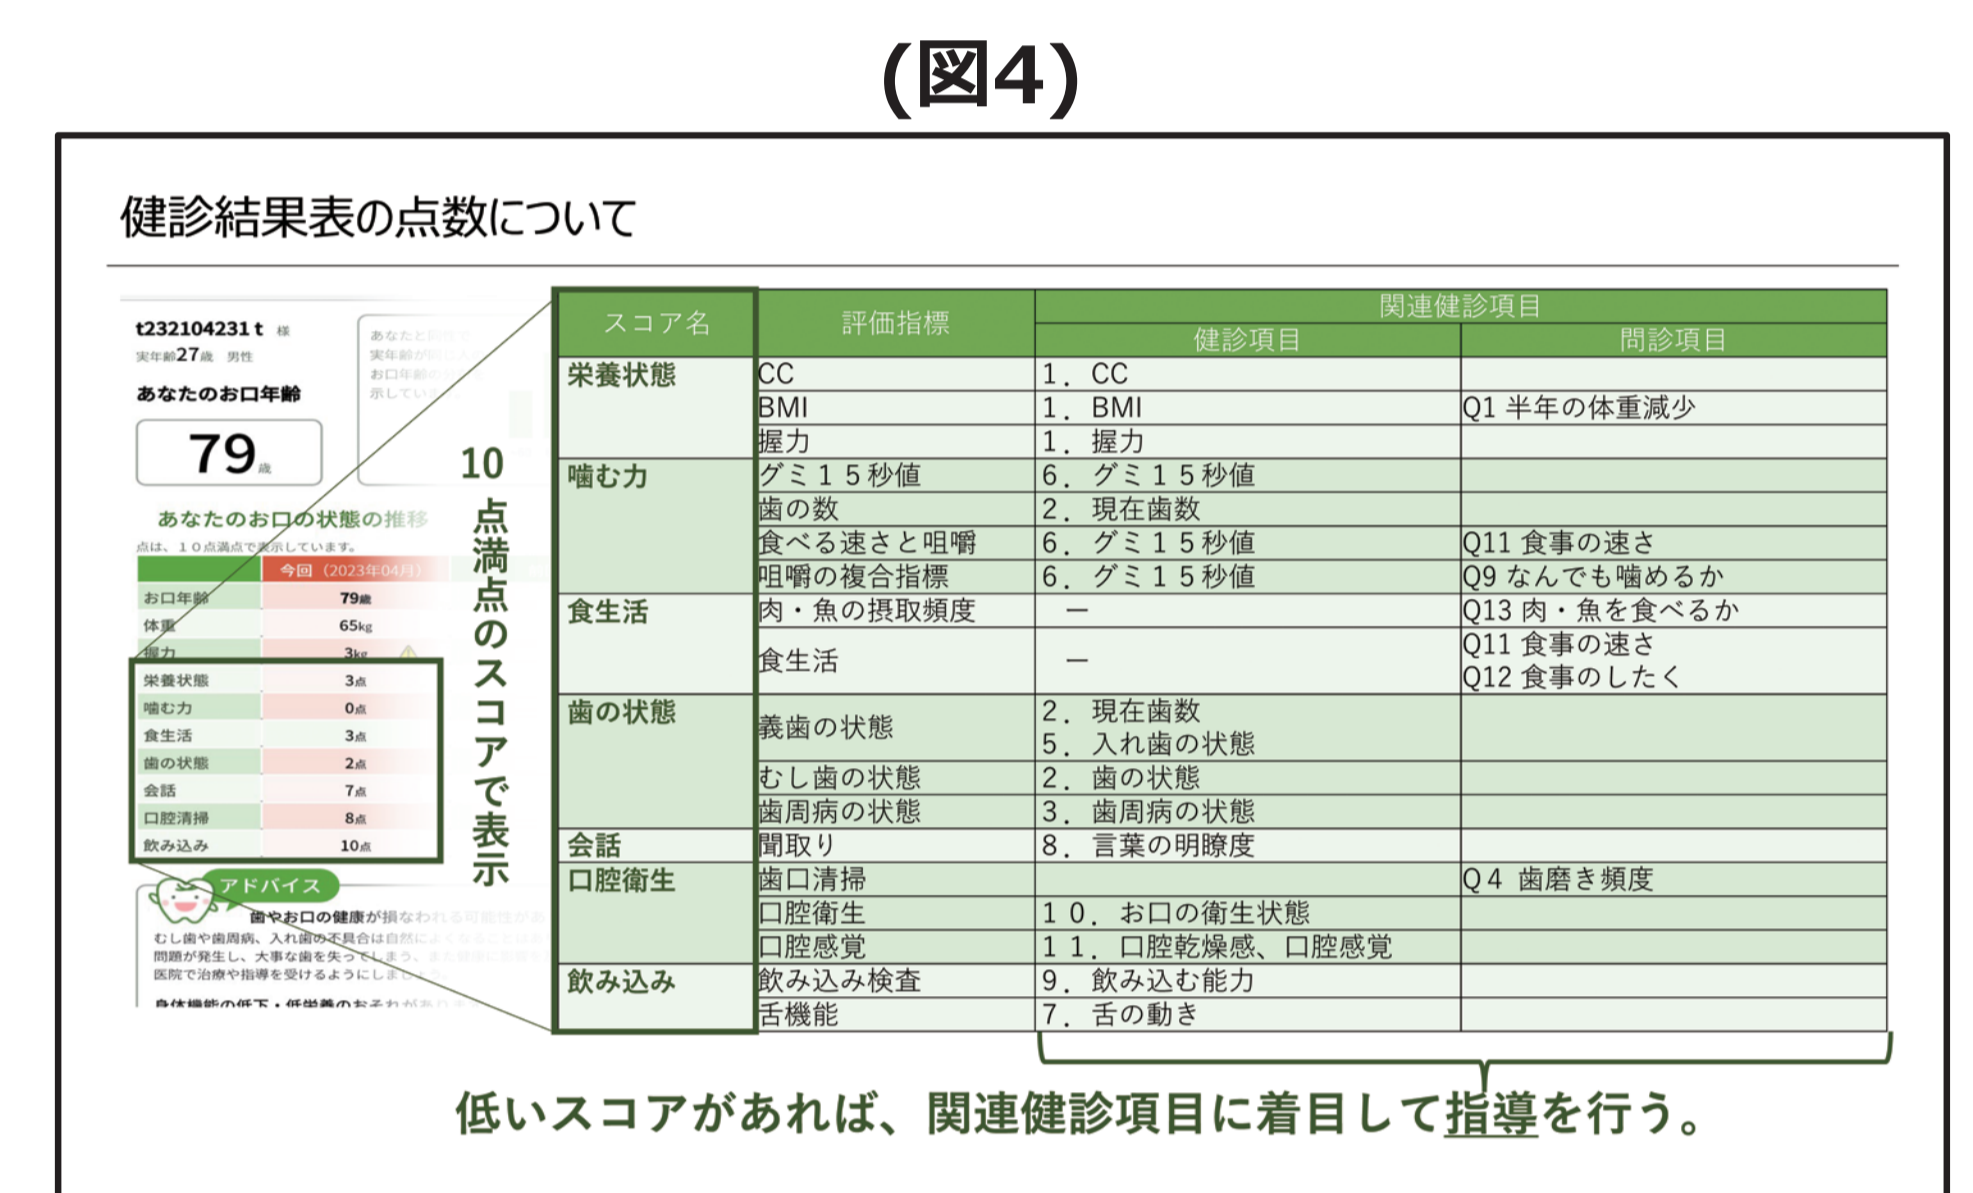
(図4)

健診結果表の点数について

t232104231 t 様
実年齢27歳 男性
あなたのお口年齢
79歳

あなたと同性で
実年齢が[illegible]
お口年齢の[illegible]
示しています。

あなたのお口の状態の推移
点は、10点満点で表示しています。

| | 今回（2023年04月） |
|---|---|
| お口年齢 | 79歳 |
| 体重 | 65kg |
| 握力 | 3kg |
| 栄養状態 | 3点 |
| 噛む力 | 0点 |
| 食生活 | 3点 |
| 歯の状態 | 2点 |
| 会話 | 7点 |
| 口腔清掃 | 8点 |
| 飲み込み | 10点 |

アドバイス
歯やお口の健康が損なわれる可能性があ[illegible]
むし歯や歯周病、入れ歯の不具合は自然によくなることは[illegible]
問題が発生し、大事な歯を失ってしまう、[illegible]
医院で治療や指導を受けるようにしましょう。
身体機能の低下・低栄養のおそれが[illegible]

10点満点のスコアで表示

| スコア名 | 評価指標 | 関連健診項目 健診項目 | 関連健診項目 問診項目 |
|---|---|---|---|
| 栄養状態 | CC | 1. CC | |
| | BMI | 1. BMI | Q1 半年の体重減少 |
| | 握力 | 1. 握力 | |
| 噛む力 | グミ15秒値 | 6. グミ15秒値 | |
| | 歯の数 | 2. 現在歯数 | |
| | 食べる速さと咀嚼 | 6. グミ15秒値 | Q11 食事の速さ |
| | 咀嚼の複合指標 | 6. グミ15秒値 | Q9 なんでも噛めるか |
| 食生活 | 肉・魚の摂取頻度 | ー | Q13 肉・魚を食べるか |
| | 食生活 | ー | Q11 食事の速さ Q12 食事のしたく |
| 歯の状態 | 義歯の状態 | 2. 現在歯数 5. 入れ歯の状態 | |
| | むし歯の状態 | 2. 歯の状態 | |
| | 歯周病の状態 | 3. 歯周病の状態 | |
| 会話 | 聞取り | 8. 言葉の明瞭度 | |
| 口腔衛生 | 歯口清掃 | | Q4 歯磨き頻度 |
| | 口腔衛生 | 10. お口の衛生状態 | |
| | 口腔感覚 | 11. 口腔乾燥感、口腔感覚 | |
| 飲み込み | 飲み込み検査 | 9. 飲み込む能力 | |
| | 舌機能 | 7. 舌の動き | |

低いスコアがあれば、関連健診項目に着目して指導を行う。